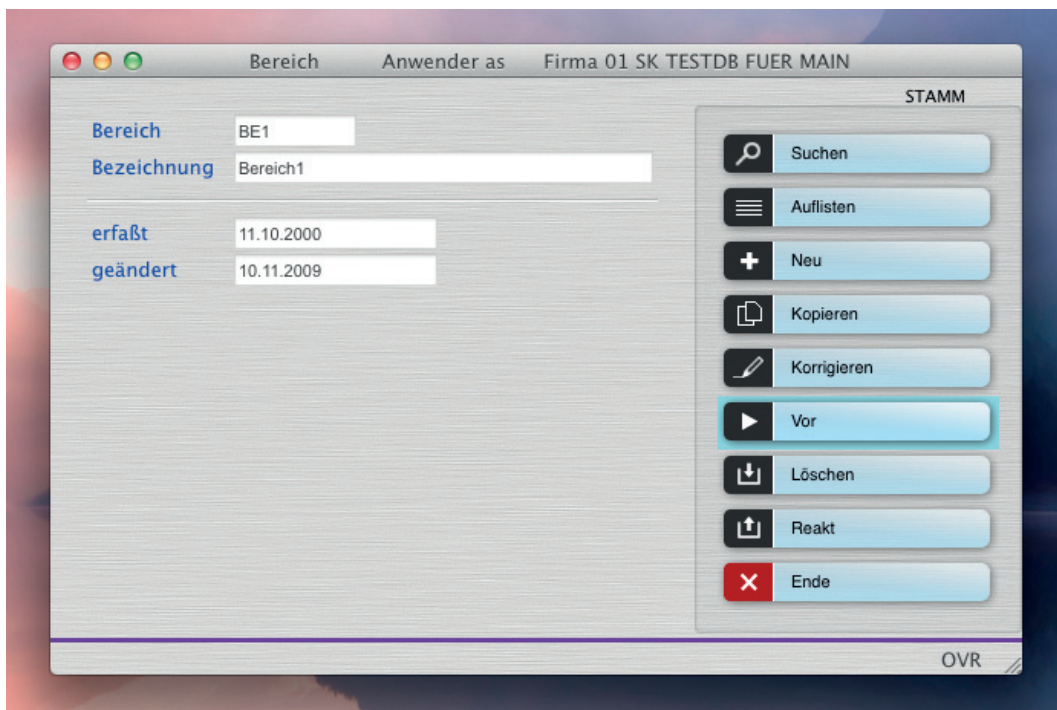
Bereich    Anwender as    Firma 01 SK TESTDB FUER MAIN

STAMM

Bereich BE1
Bezeichnung Bereich1

erfaßt 11.10.2000
geändert 10.11.2009

Suchen
Auflisten
Neu
Kopieren
Korrigieren
Vor
Löschen
Reakt
Ende

OVR